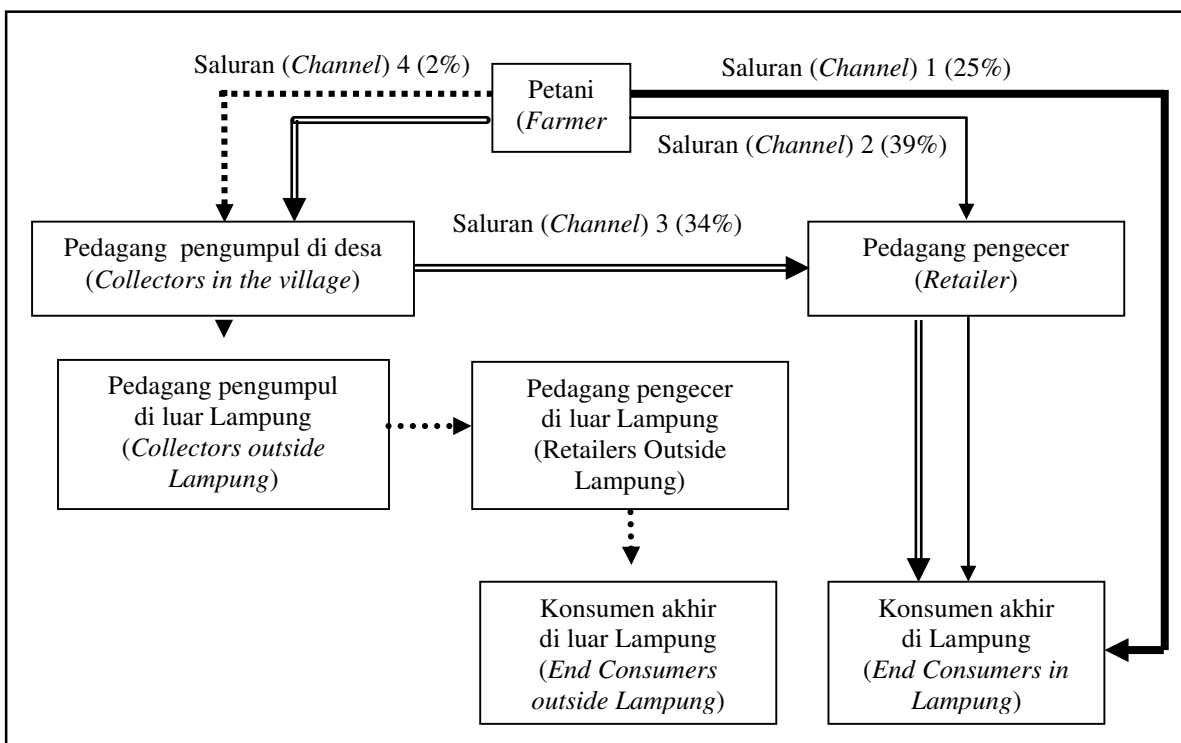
Saluran (*Channel*) 4 (2%)

Petani (*Farmer*)

Saluran (*Channel*) 1 (25%)

Saluran (*Channel*) 2 (39%)

Saluran (*Channel*) 3 (34%)

Pedagang pengumpul di desa (*Collectors in the village*)

Pedagang pengecer (*Retailer*)

Pedagang pengumpul di luar Lampung (*Collectors outside Lampung*)

Pedagang pengecer di luar Lampung (Retailers Outside Lampung)

Konsumen akhir di luar Lampung (*End Consumers outside Lampung*)

Konsumen akhir di Lampung (*End Consumers in Lampung*)